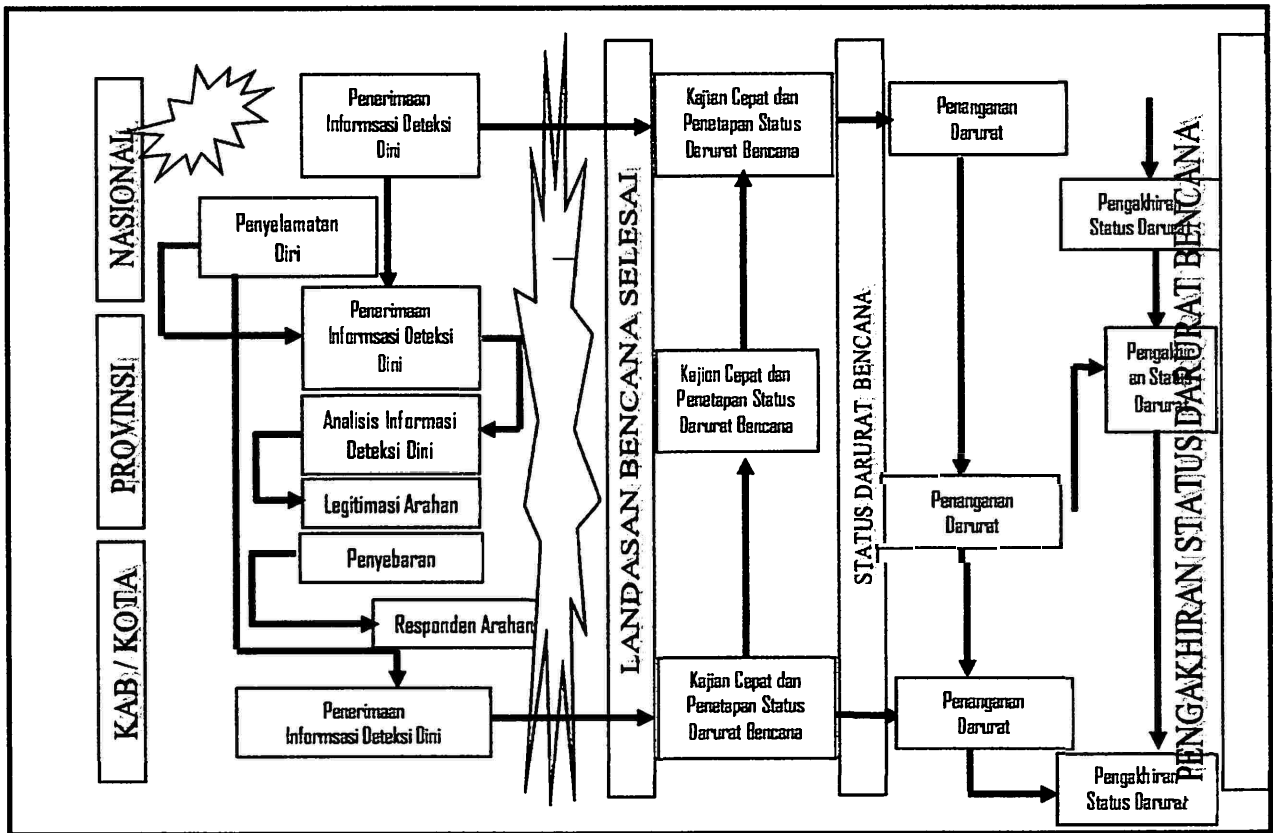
NASIONAL

PROVINSI

KAB / KOTA

Penerimaan Informsasi Deteksi Dini

Penyelamatan Diri

Penerimaan Informsasi Deteksi Dini

Analisis Informasi Deteksi Dini

Legitimasi Arahan

Penyebaran

Responden Arahan

Penerimaan Informsasi Deteksi Dini

LANDASAN BENCANA SELESAI

Kajian Cepat dan Penetapan Status Darurat Bencana

Kajian Cepat dan Penetapan Status Darurat Bencana

Kajian Cepat dan Penetapan Status Darurat Bencana

STATUS DARURAT BENCANA

Penanganan Darurat

Penanganan Darurat

Penanganan Darurat

Pengakhiran Status Darurat

Pengakhiran Status Darurat

Pengakhiran Status Darurat

PENGAKHIRAN STATUS DARURAT BENCANA